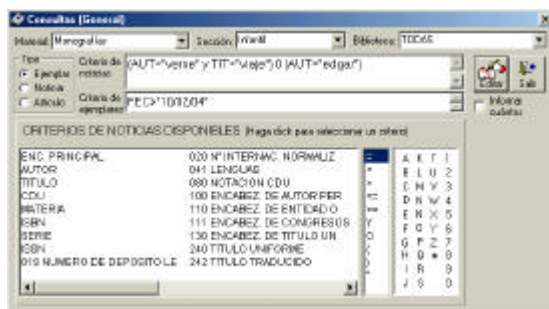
Consultas (General)

Material: Monografías | Sección: Infantil | Biblioteca: TODAS

Tipo
Ejemplar
Noticia
Artículo

Criterio de noticias: (AUT="verne" y TIT="viaje") O (AUT="edga*")

Criterio de ejemplares: FEC>"10/02/04"

Editar
Salir
Informar subtotal

CRITERIOS DE NOTICIAS DISPONIBLES (Haga click para seleccionar un criterio)

ENC. PRINCIPAL
AUTOR
TITULO
CDU
MATERIA
ISBN
SERIE
ISSN
019 NUMERO DE DEPOSITO LE

020 Nº INTERNAC. NORMALIZ
041 LENGUAS
080 NOTACION CDU
100 ENCABEZ. DE AUTOR PER
110 ENCABEZ. DE ENTIDAD O
111 ENCABEZ. DE CONGRESOS
130 ENCABEZ. DE TITULO UN
240 TITULO UNIFORME
242 TITULO TRADUCIDO

=
<
>
<=
>=
Y
O
(
)

A K T 1
B L U 2
C M V 3
D N W 4
E Ñ X 5
F O Y 6
G P Z 7
H Q * 8
I R 9
J S 0